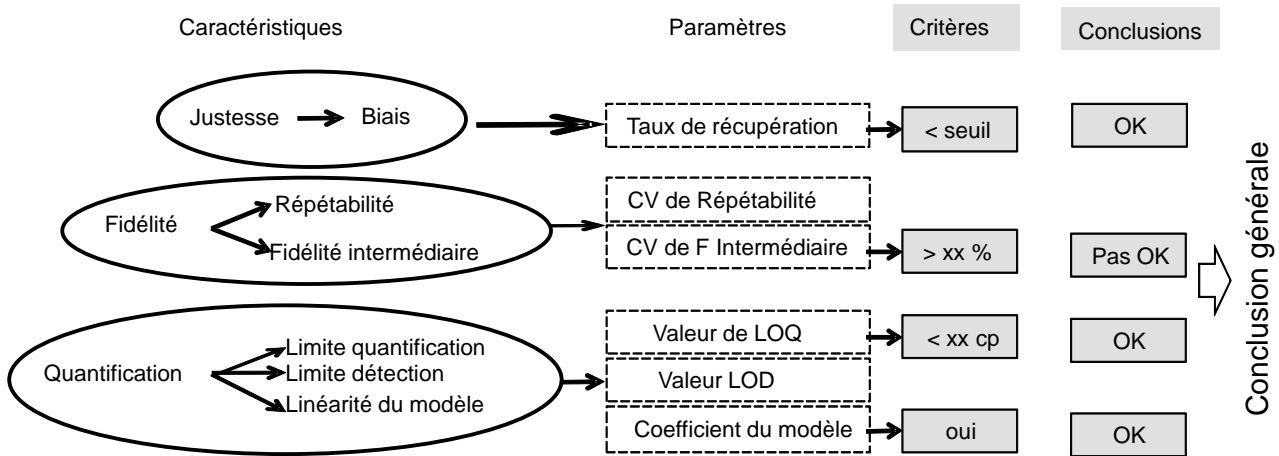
Caractéristiques

Paramètres

Critères

Conclusions

Justesse Biais

Taux de récupération

< seuil

OK

Fidélité

Répétabilité

Fidélité intermédiaire

CV de Répétabilité

CV de F Intermédiaire

> xx %

Pas OK

Quantification

Limite quantification

Limite détection

Linéarité du modèle

Valeur de LOQ

< xx cp

OK

Valeur LOD

Coefficient du modèle

oui

OK

Conclusion générale